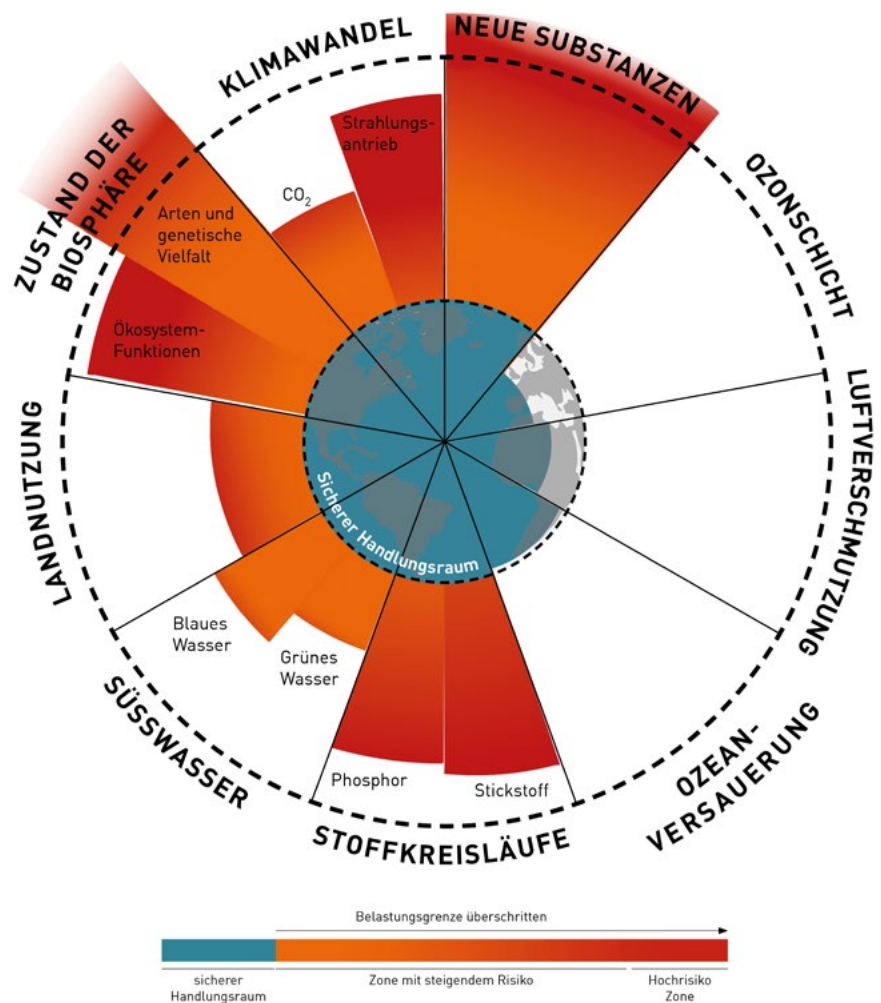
KLIMAWANDEL

NEUE SUBSTANZEN

OZONSCHICHT

LUFTVERSCHMUTZUNG

OZEAN-VERSAUERUNG

STOFFKREISLÄUFE

SÜSSWASSER

LANDNUTZUNG

ZUSTAND DER BIOSPHÄRE

Strahlungsantrieb

$CO_2$

Arten und genetische Vielfalt

Ökosystem-Funktionen

Sicherer Handlungsraum

Blaues Wasser

Grünes Wasser

Phosphor

Stickstoff

Belastungsgrenze überschritten

sicherer Handlungsraum

Zone mit steigendem Risiko

Hochrisiko Zone